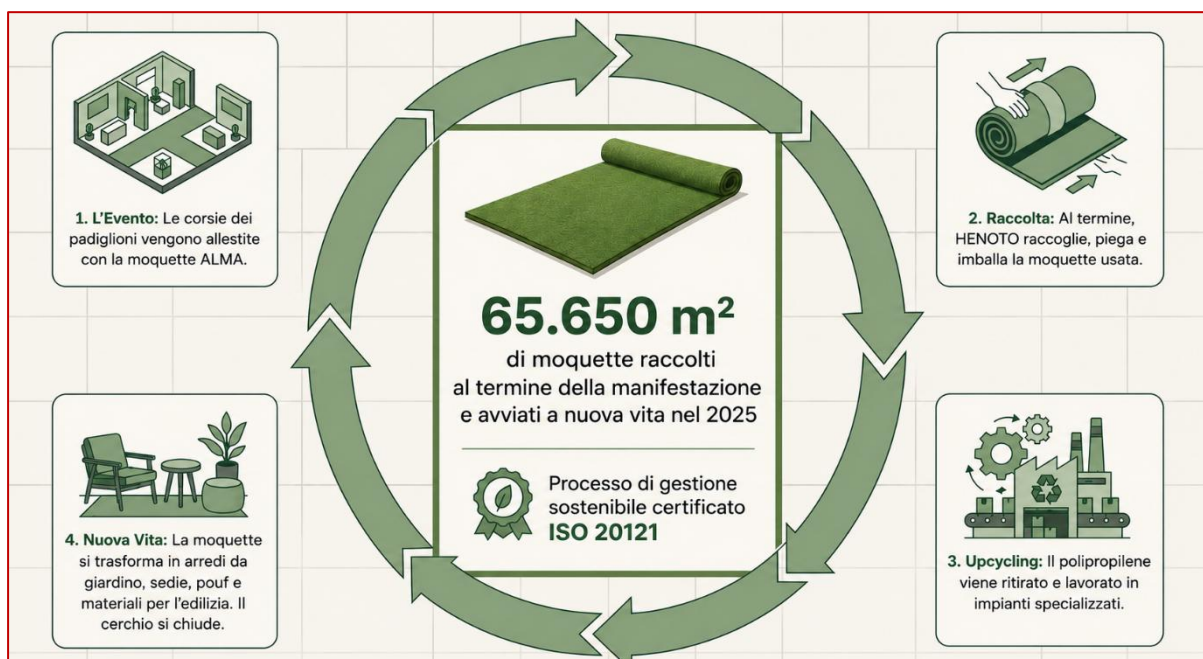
1. L'Evento: Le corsie dei padiglioni vengono allestite con la moquette ALMA.

2. Raccolta: Al termine, HENOTO raccoglie, piega e imballa la moquette usata.

65.650 m²

di moquette raccolti al termine della manifestazione e avviati a nuova vita nel 2025

Processo di gestione sostenibile certificato ISO 20121

4. Nuova Vita: La moquette si trasforma in arredi da giardino, sedie, pouf e materiali per l'edilizia. Il cerchio si chiude.

3. Upcycling: Il polipropilene viene ritirato e lavorato in impianti specializzati.